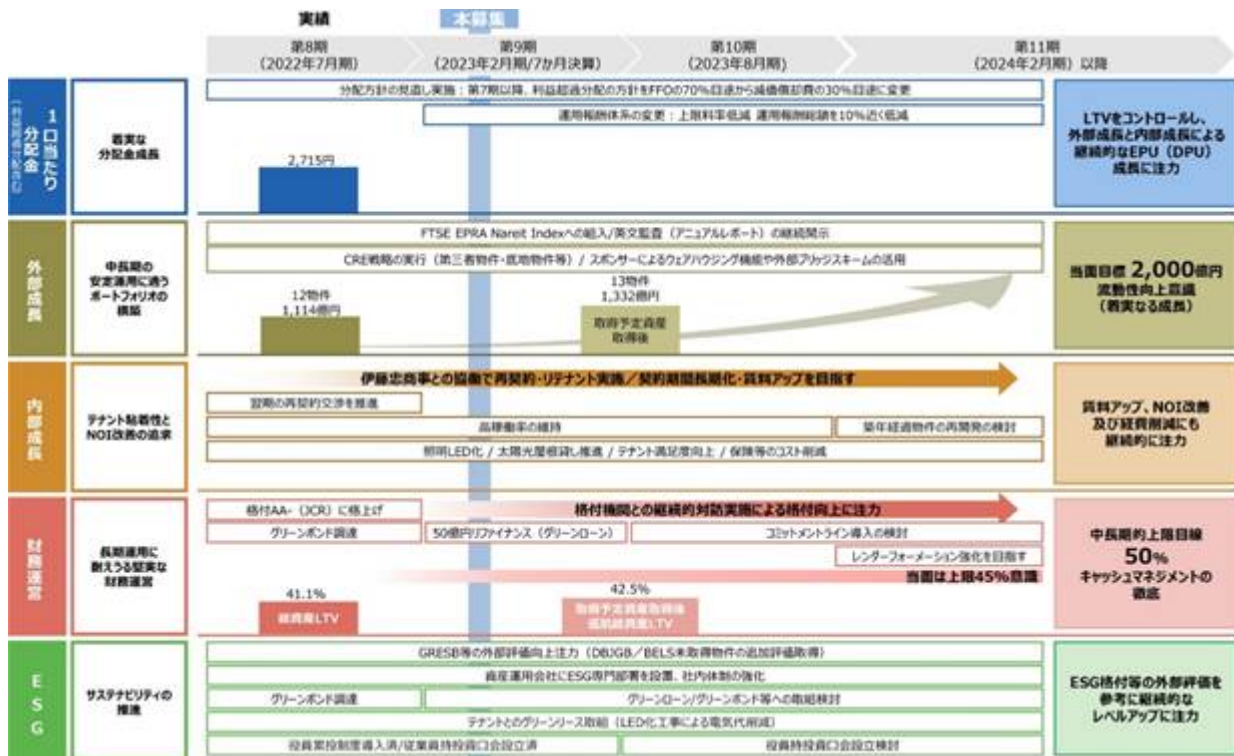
実績

本募集

第8期
（2022年7月期）

第9期
（2023年2月期/7か月決算）

第10期
（2023年8月期）

第11期
（2024年2月期）以降

1口当たり分配金
（利益超過分配を含む）

着実な
分配金成長

分配方針の見直し実施：第7期以降、利益超過分配の方針をFFOの70%目途から減価償却費の30%目途に変更

運用報酬体系の変更：上限料率低減 運用報酬総額を10%近く低減

2,715円

LTVをコントロールし、
外部成長と内部成長による
継続的なEPU（DPU）
成長に注力

外部成長

中長期の
安定運用に適う
ポートフォリオの
構築

FTSE EPRA Nareit Indexへの組入/英文監査（アニュアルレポート）の継続開示

CRE戦略の実行（第三者物件・底地物件等）/ スポンサーによるウェアハウジング機能や外部ブリッジスキームの活用

12物件
1,114億円

13物件
1,332億円

取得予定資産
取得後

当面目標 2,000億円
流動性向上基調
（着実なる成長）

内部成長

テナント粘着性と
NOI改善の追求

伊藤忠商事との協働で再契約・リテナント実施／契約期間長期化・賃料アップを目指す

翌期の再契約交渉を推進

高稼働率の維持

築年経過物件の再開発の検討

照明LED化 / 太陽光屋根貸し推進 / テナント満足度向上 / 保険等のコスト削減

賃料アップ、NOI改善
及び経費削減にも
継続的に注力

財務運営

長期運用に
耐えうる堅実な
財務運営

格付AA-（JCR）に格上げ

格付機関との継続的対話実施による格付向上に注力

グリーンボンド調達

50億円リファイナンス（グリーンローン）

コミットメントライン導入の検討

レンダーフォーメーション強化を目指す

当面は上限45%意識

41.1%

総資産LTV

42.5%

取得予定資産取得後
鑑定総資産LTV

中長期的上限目線
50%
キャッシュマネジメントの
徹底

ESG

サステナビリティの
推進

GRESB等の外部評価向上注力（DBJGB／BELS未取得物件の追加評価取得）

資産運用会社にESG専門部署を設置、社内体制の強化

グリーンボンド調達

グリーンローン/グリーンボンド等への取組検討

テナントとのグリーンリース取組（LED化工事による電気代削減）

役員累投制度導入済/従業員持投資口会設立済

役員持投資口会設立検討

ESG格付等の外部評価を
参考に継続的な
レベルアップに注力